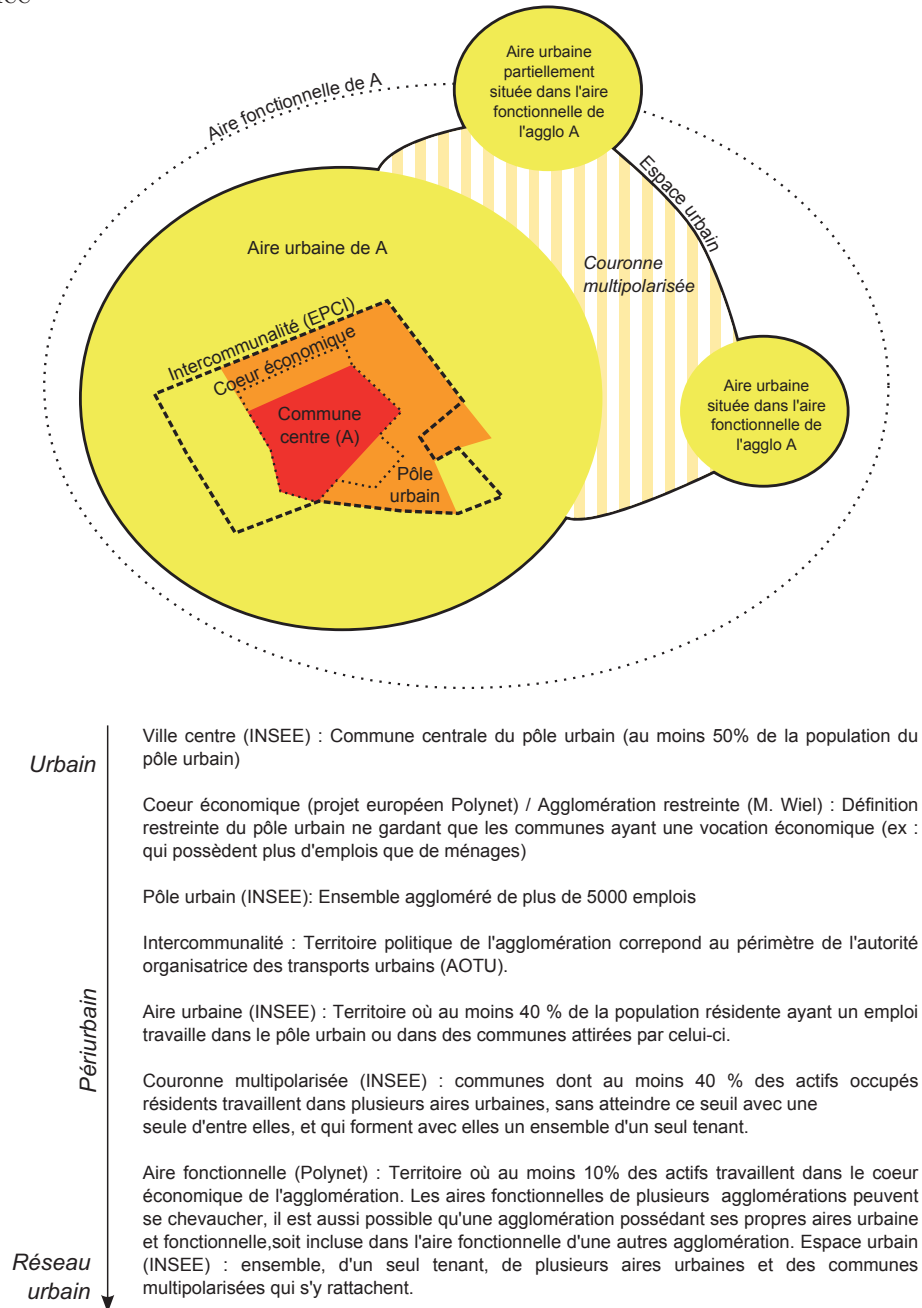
Aire urbaine partiellement située dans l'aire fonctionnelle de l'agglo A

Aire fonctionnelle de A

Espace urbain

Aire urbaine de A

Couronne multipolarisée

Intercommunalité (EPCI)

Coeur économique

Commune centre (A)

Pôle urbain

Aire urbaine située dans l'aire fonctionnelle de l'agglo A

Urbain

Périurbain

Réseau urbain

Ville centre (INSEE) : Commune centrale du pôle urbain (au moins 50% de la population du pôle urbain)

Coeur économique (projet européen Polynet) / Agglomération restreinte (M. Wiel) : Définition restreinte du pôle urbain ne gardant que les communes ayant une vocation économique (ex : qui possèdent plus d'emplois que de ménages)

Pôle urbain (INSEE): Ensemble aggloméré de plus de 5000 emplois

Intercommunalité : Territoire politique de l'agglomération correpond au périmètre de l'autorité organisatrice des transports urbains (AOTU).

Aire urbaine (INSEE) : Territoire où au moins 40 % de la population résidente ayant un emploi travaille dans le pôle urbain ou dans des communes attirées par celui-ci.

Couronne multipolarisée (INSEE) : communes dont au moins 40 % des actifs occupés résidents travaillent dans plusieurs aires urbaines, sans atteindre ce seuil avec une seule d'entre elles, et qui forment avec elles un ensemble d'un seul tenant.

Aire fonctionnelle (Polynet) : Territoire où au moins 10% des actifs travaillent dans le coeur économique de l'agglomération. Les aires fonctionnelles de plusieurs agglomérations peuvent se chevaucher, il est aussi possible qu'une agglomération possédant ses propres aires urbaine et fonctionnelle,soit incluse dans l'aire fonctionnelle d'une autres agglomération. Espace urbain (INSEE) : ensemble, d'un seul tenant, de plusieurs aires urbaines et des communes multipolarisées qui s'y rattachent.